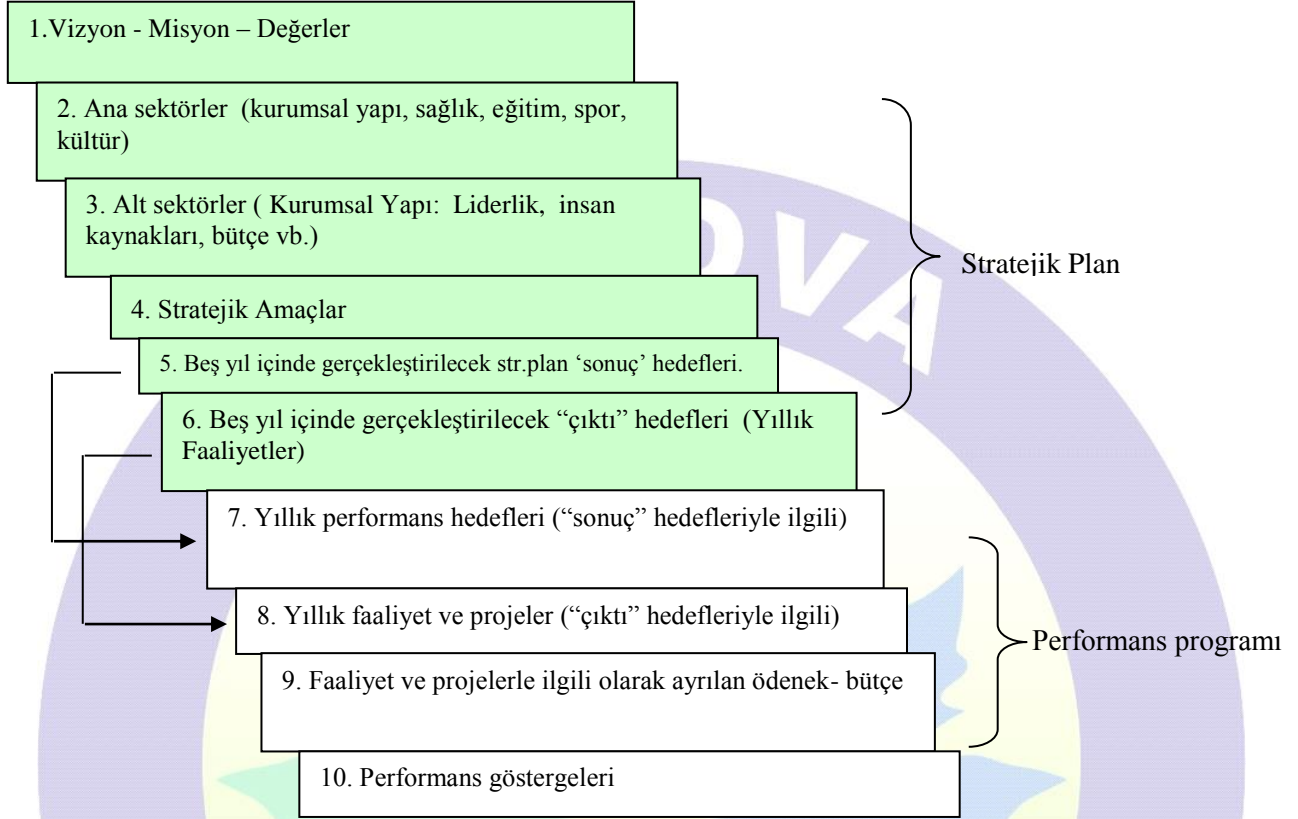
1.Vizyon - Misyon – Değerler

2. Ana sektörler (kurumsal yapı, sağlık, eğitim, spor, kültür)

3. Alt sektörler ( Kurumsal Yapı: Liderlik, insan kaynakları, bütçe vb.)

4. Stratejik Amaçlar

5. Beş yıl içinde gerçekleştirilecek str.plan ‘sonuç’ hedefleri.

6. Beş yıl içinde gerçekleştirilecek “çıktı” hedefleri (Yıllık Faaliyetler)

Stratejik Plan

7. Yıllık performans hedefleri (“sonuç” hedefleriyle ilgili)

8. Yıllık faaliyet ve projeler (“çıktı” hedefleriyle ilgili)

9. Faaliyet ve projelerle ilgili olarak ayrılan ödenek- bütçe

Performans programı

10. Performans göstergeleri